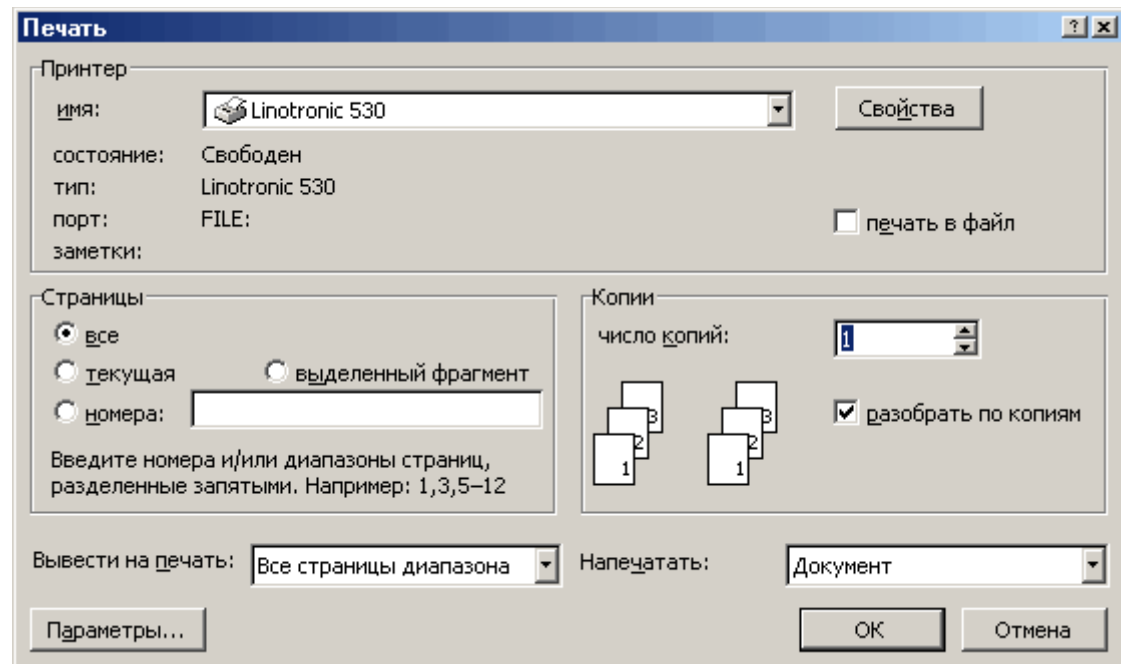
Печать

?

Принтер

имя: Linotronic 530

Свойства

состояние: Свободен
тип: Linotronic 530
порт: FILE:
заметки:

печать в файл

Страницы

все
текущая
выделенный фрагмент
номера:

Введите номера и/или диапазоны страниц, разделенные запятыми. Например: 1,3,5–12

Копии

число копий: 1

3
2
1
3
2
1

разобрать по копиям

Вывести на печать: Все страницы диапазона

Напечатать: Документ

Параметры...

ОК

Отмена